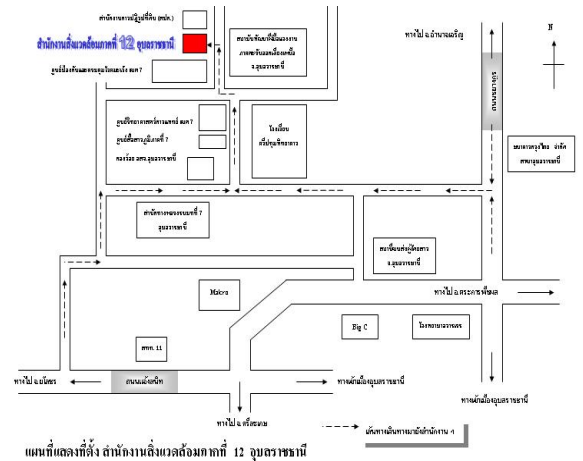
สำนักงานหน้าที่ดิน (สปก.)

สำนักงานสิ่งแวดล้อมภาคที่ 12 อุบลราชธานี

ศูนย์ป้องกันและควบคุมโรคและภัย สคร.7

สถานีวิทยุกระจายเสียง จ.อุบลราชธานี

ทางไป อ.อำนาจเจริญ

N

ถนนชยางกูร

ศูนย์วิทยาศาสตร์การแพทย์ สคพ.7

ศูนย์อนามัยที่ 7

ห้องน้ำ สคร.อุบลราชธานี

โรงเรียน ราชบุรีพิทยาคาร

ธนาคารกรุงไทย จำกัด สาขาอุบลราชธานี

สำนักงานชลประทานที่ 7 อุบลราชธานี

สถานีตำรวจภูธร จ.อุบลราชธานี

ทางไป อ.ตระการพืชผล

Makro

Big C

โรงพยาบาลราชเวช

สภภ. 11

ทางไป อ.ยโสธร

ถนนแจ้งสนิท

ทางไปเมืองอุบลราชธานี

ทางไปเมืองอุบลราชธานี

ทางไป อ.เขื่องใน

เส้นทางเดินทางมายังสำนักงาน ฯ

แผนที่แสดงที่ตั้ง สำนักงานสิ่งแวดล้อมภาคที่ 12 อุบลราชธานี